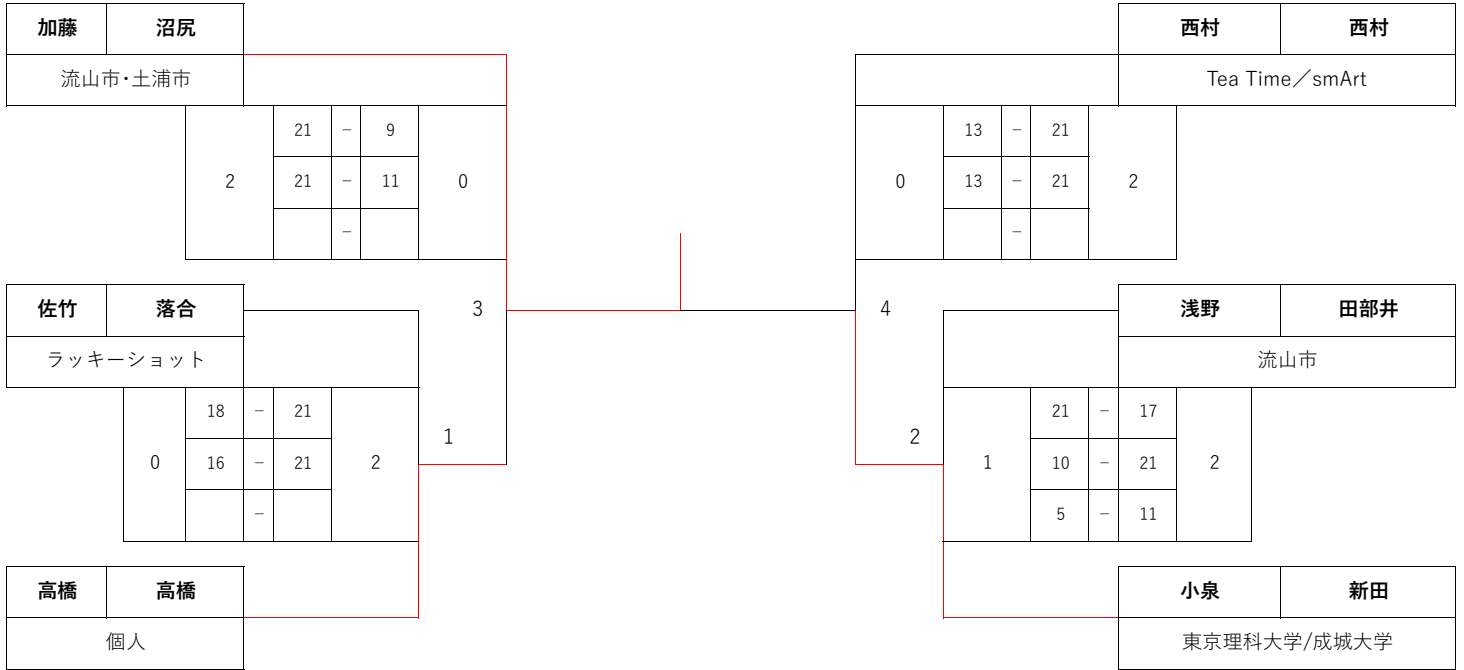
| 加藤 | 沼尻 |
|---|---|
| 流山市・土浦市 | |

| | 21 | − | 9 | |
|---|---|---|---|---|
| 2 | 21 | − | 11 | 0 |
| | | − | | |

3

| 佐竹 | 落合 |
|---|---|
| ラッキーショット | |

| | 18 | − | 21 | |
|---|---|---|---|---|
| 0 | 16 | − | 21 | 2 |
| | | − | | |

1

| 高橋 | 高橋 |
|---|---|
| 個人 | |

| 西村 | 西村 |
|---|---|
| Tea Time／smArt | |

| | 13 | − | 21 | |
|---|---|---|---|---|
| 0 | 13 | − | 21 | 2 |
| | | − | | |

4

| 浅野 | 田部井 |
|---|---|
| 流山市 | |

2

| | 21 | − | 17 | |
|---|---|---|---|---|
| 1 | 10 | − | 21 | 2 |
| | 5 | − | 11 | |

| 小泉 | 新田 |
|---|---|
| 東京理科大学/成城大学 | |